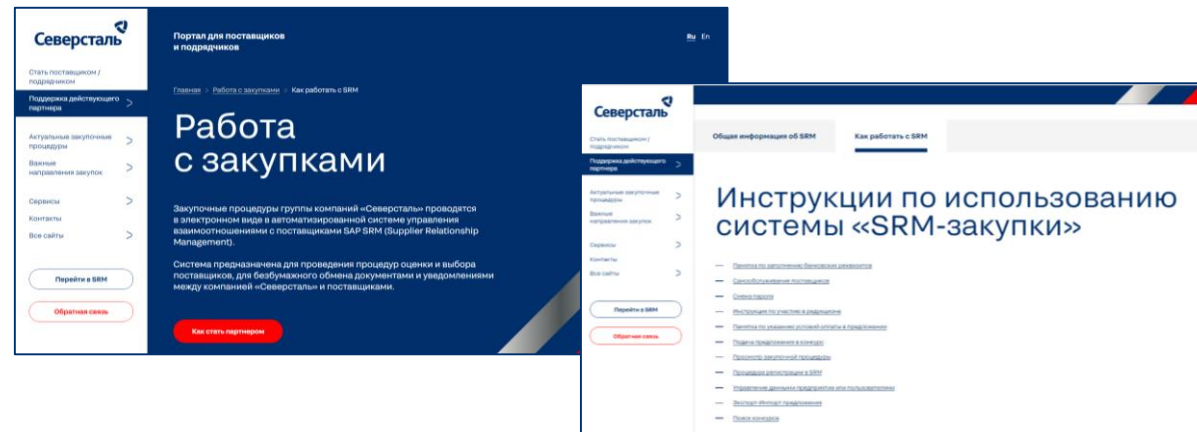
Северсталь

Стать поставщиком / подрядчиком

Поддержка действующего партнера

Актуальные закупочные процедуры

Важные направления закупок

Сервисы

Контакты

Все сайты

Перейти в SRM

Обратная связь

Портал для поставщиков и подрядчиков

Ru En

Главная > Работа с закупками > Как работать с SRM

Работа с закупками

Закупочные процедуры группы компаний «Северсталь» проводятся в электронном виде в автоматизированной системе управления взаимоотношениями с поставщиками SAP SRM (Supplier Relationship Management).

Система предназначена для проведения процедур оценки и выбора поставщиков, для безбумажного обмена документами и уведомлениями между компанией «Северсталь» и поставщиками.

Как стать партнером

Северсталь

Стать поставщиком / подрядчиком

Поддержка действующего партнера

Актуальные закупочные процедуры

Важные направления закупок

Сервисы

Контакты

Все сайты

Перейти в SRM

Обратная связь

Общая информация об SRM

Как работать с SRM

Инструкции по использованию системы «SRM-закупки»

Памятка по заполнению банковских реквизитов

Самообслуживание поставщиков

Смена пароля

Инструкция по участию в редукционе

Памятка по указанию условий оплаты в предложении

Подача предложения в конкурс

Просмотр закупочной процедуры

Процедура регистрации в SRM

Управление данными предприятия или пользователями

Экспорт-Импорт предложения

Поиск конкурса